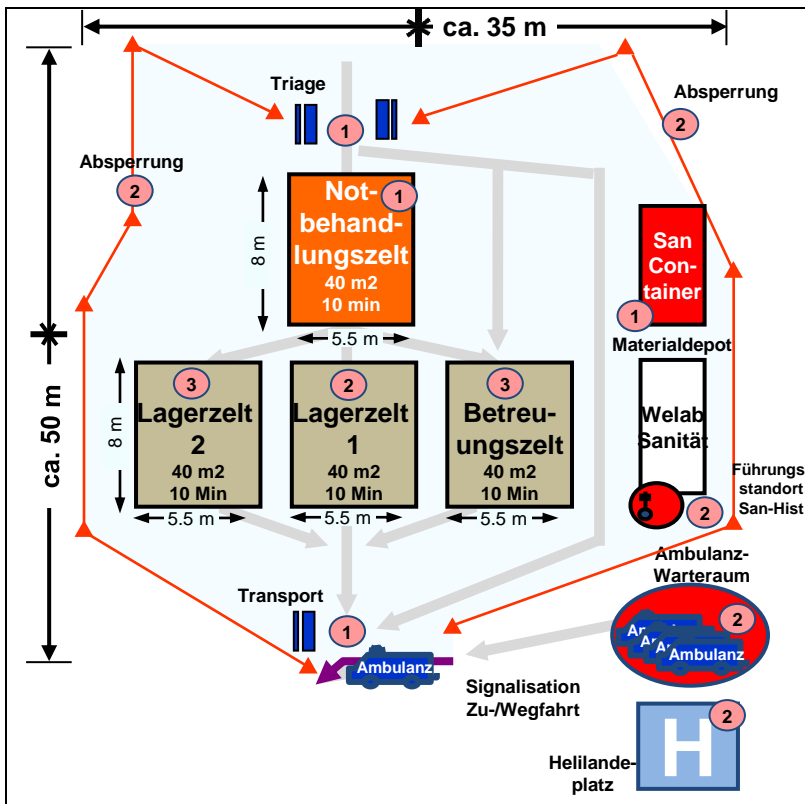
ca. 35 m

ca. 50 m

Triage
1

Absperrung
2

Absperrung
2

Notbehandlungszelt
1
40 m2
10 min

8 m

5.5 m

San Container
1

Materialdepot

3
Lagerzelt 2
40 m2
10 Min

2
Lagerzelt 1
40 m2
10 Min

3
Betreuungszelt
40 m2
10 Min

8 m

5.5 m
5.5 m
5.5 m

Welab Sanität

Führungs standort San-Hist
2

Ambulanz-Warteraum
2
Ambulanz
Ambulanz
Ambulanz

Transport
1

Ambulanz

Signalisation Zu-/Wegfahrt

Helilandeplatz
H
2